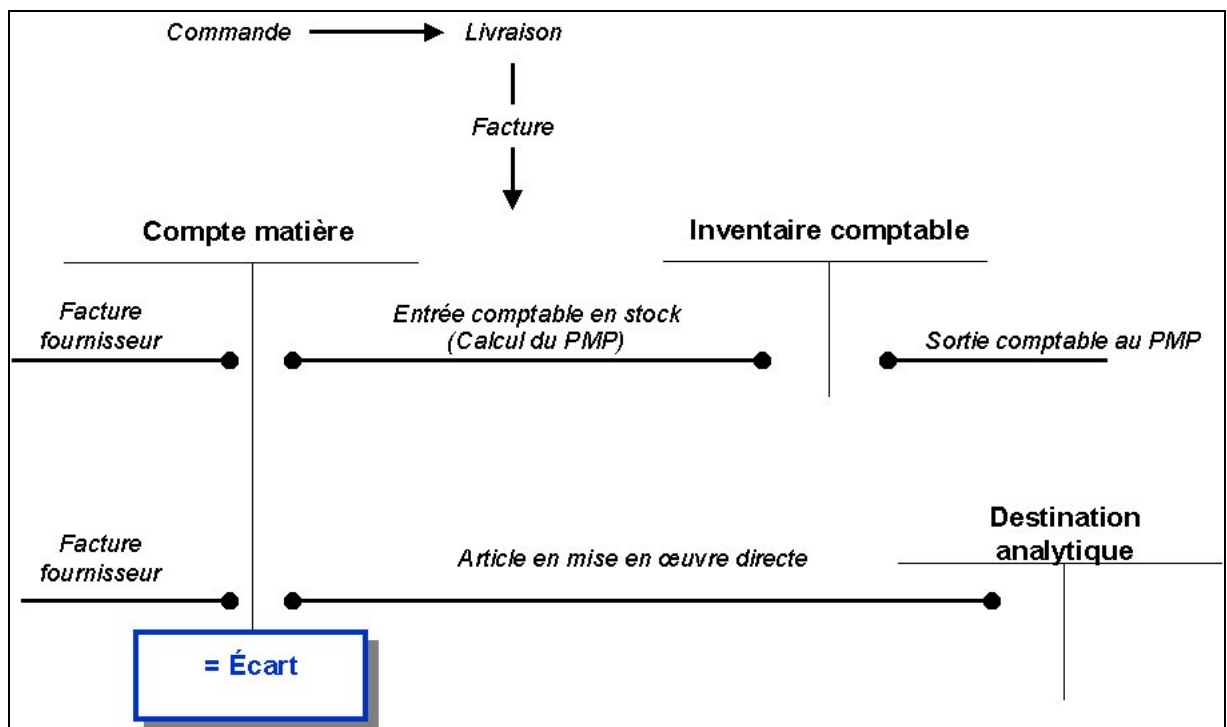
Commande Livraison

Facture

Compte matière

Inventaire comptable

Facture fournisseur

Entrée comptable en stock (Calcul du PMP)

Sortie comptable au PMP

Facture fournisseur

Article en mise en œuvre directe

Destination analytique

= Écart